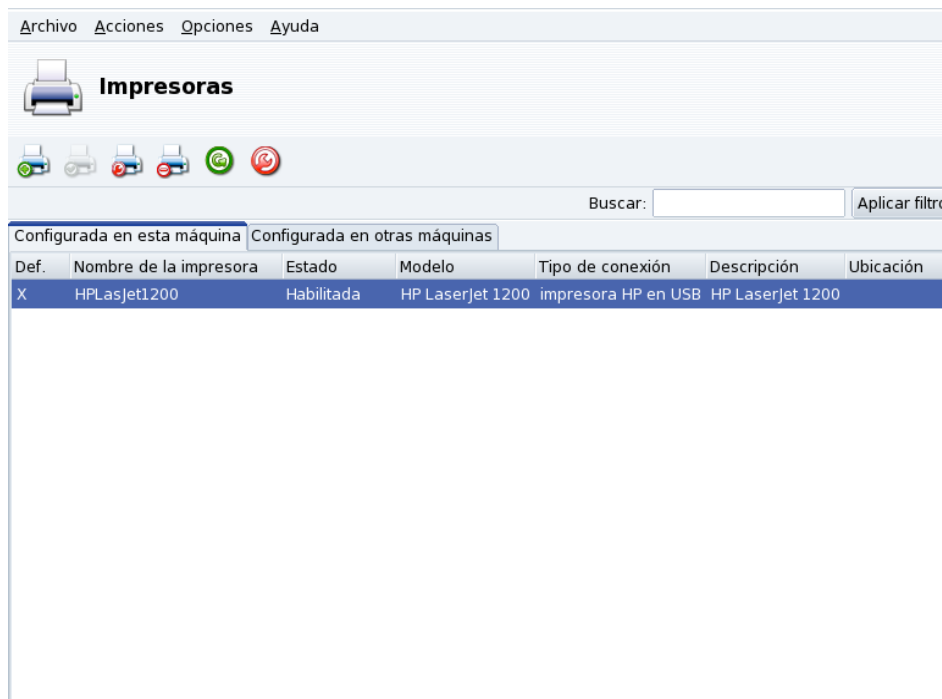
Archivo Acciones Opciones Ayuda

Impresoras

Buscar: Aplicar filtro

Configurada en esta máquina | Configurada en otras máquinas

| Def. | Nombre de la impresora | Estado | Modelo | Tipo de conexión | Descripción | Ubicación |
|---|---|---|---|---|---|---|
| X | HPLasJet1200 | Habilitada | HP LaserJet 1200 | impresora HP en USB | HP LaserJet 1200 | |